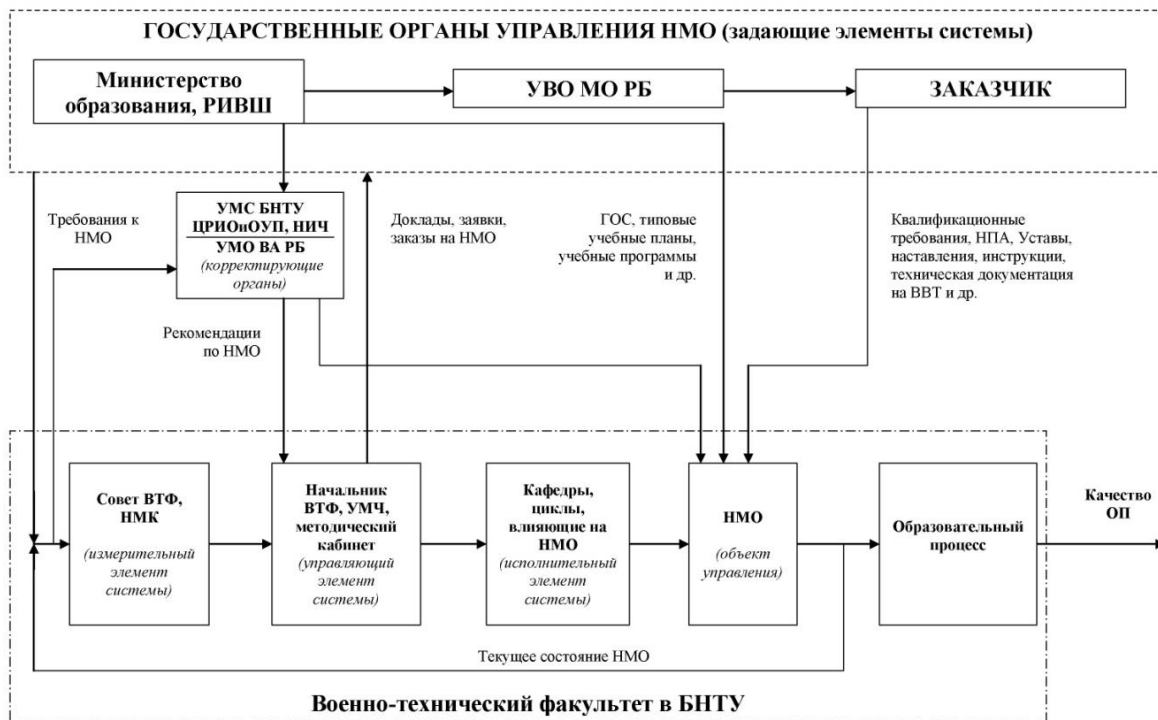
ГОСУДАРСТВЕННЫЕ ОРГАНЫ УПРАВЛЕНИЯ НМО (задающие элементы системы)

Министерство образования, РИВШ

УВО МО РБ

ЗАКАЗЧИК

Требования к НМО

УМС БНТУ
ЦРИОиОУП, НИЧ
УМО ВА РБ
(корректирующие органы)

Доклады, заявки, заказы на НМО

ГОС, типовые учебные планы, учебные программы и др.

Квалификационные требования, НПА, Уставы, наставления, инструкции, техническая документация на ВВТ и др.

Рекомендации по НМО

Совет ВТФ, НМК
(измерительный элемент системы)

Начальник ВТФ, УМЧ, методический кабинет
(управляющий элемент системы)

Кафедры, циклы, влияющие на НМО
(исполнительный элемент системы)

НМО
(объект управления)

Образовательный процесс

Качество ОП

Текущее состояние НМО

Военно-технический факультет в БНТУ